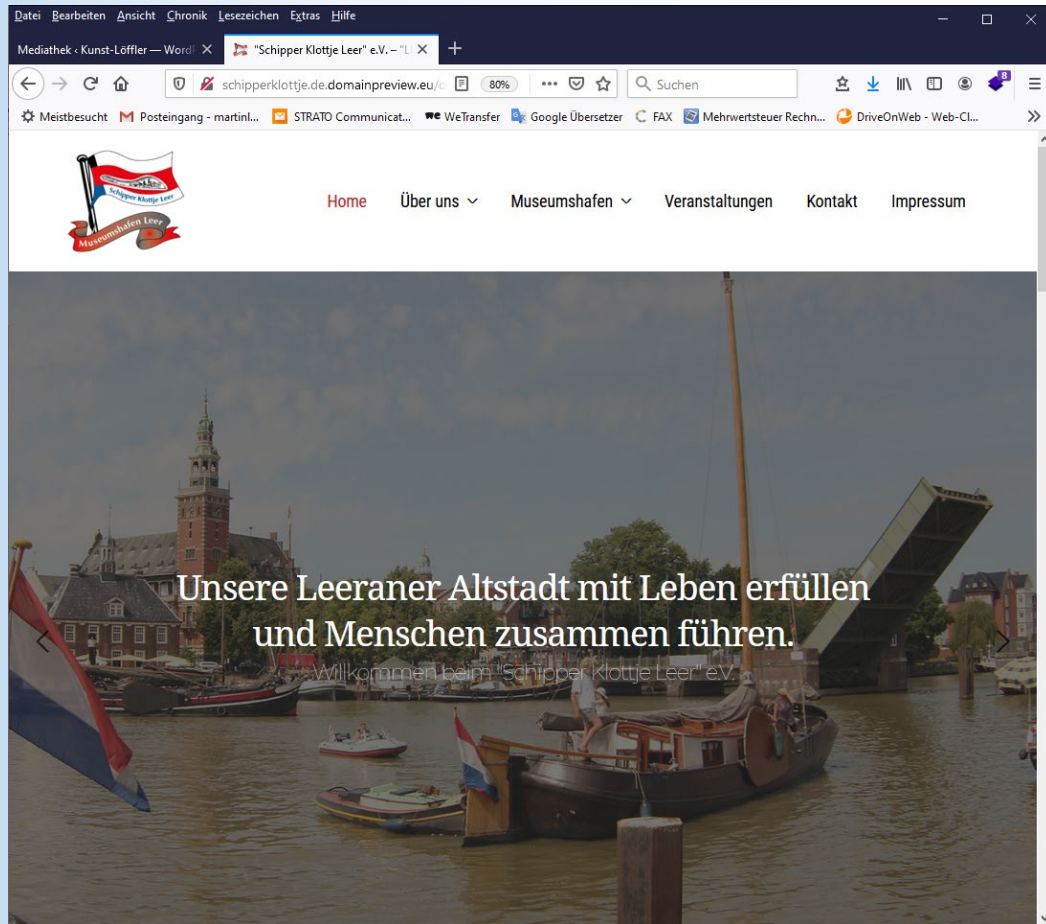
Datei Bearbeiten Ansicht Chronik Lesezeichen Extras Hilfe

Mediathek ‹ Kunst-Löffler — Wordl ×
"Schipper Klottje Leer" e.V. – "L ×
+

schipperklottje.de.domainpreview.eu/c
80%
Suchen

Meistbesucht
Posteingang - martinl...
STRATO Communicat...
WeTransfer
Google Übersetzer
FAX
Mehrwertsteuer Rechn...
DriveOnWeb - Web-Cl...

Schipper Klottje Leer
Museumshafen Leer

Home
Über uns
Museumshafen
Veranstaltungen
Kontakt
Impressum

Unsere Leeraner Altstadt mit Leben erfüllen und Menschen zusammen führen.

Willkommen beim "Schipper Klottje Leer" e.V.